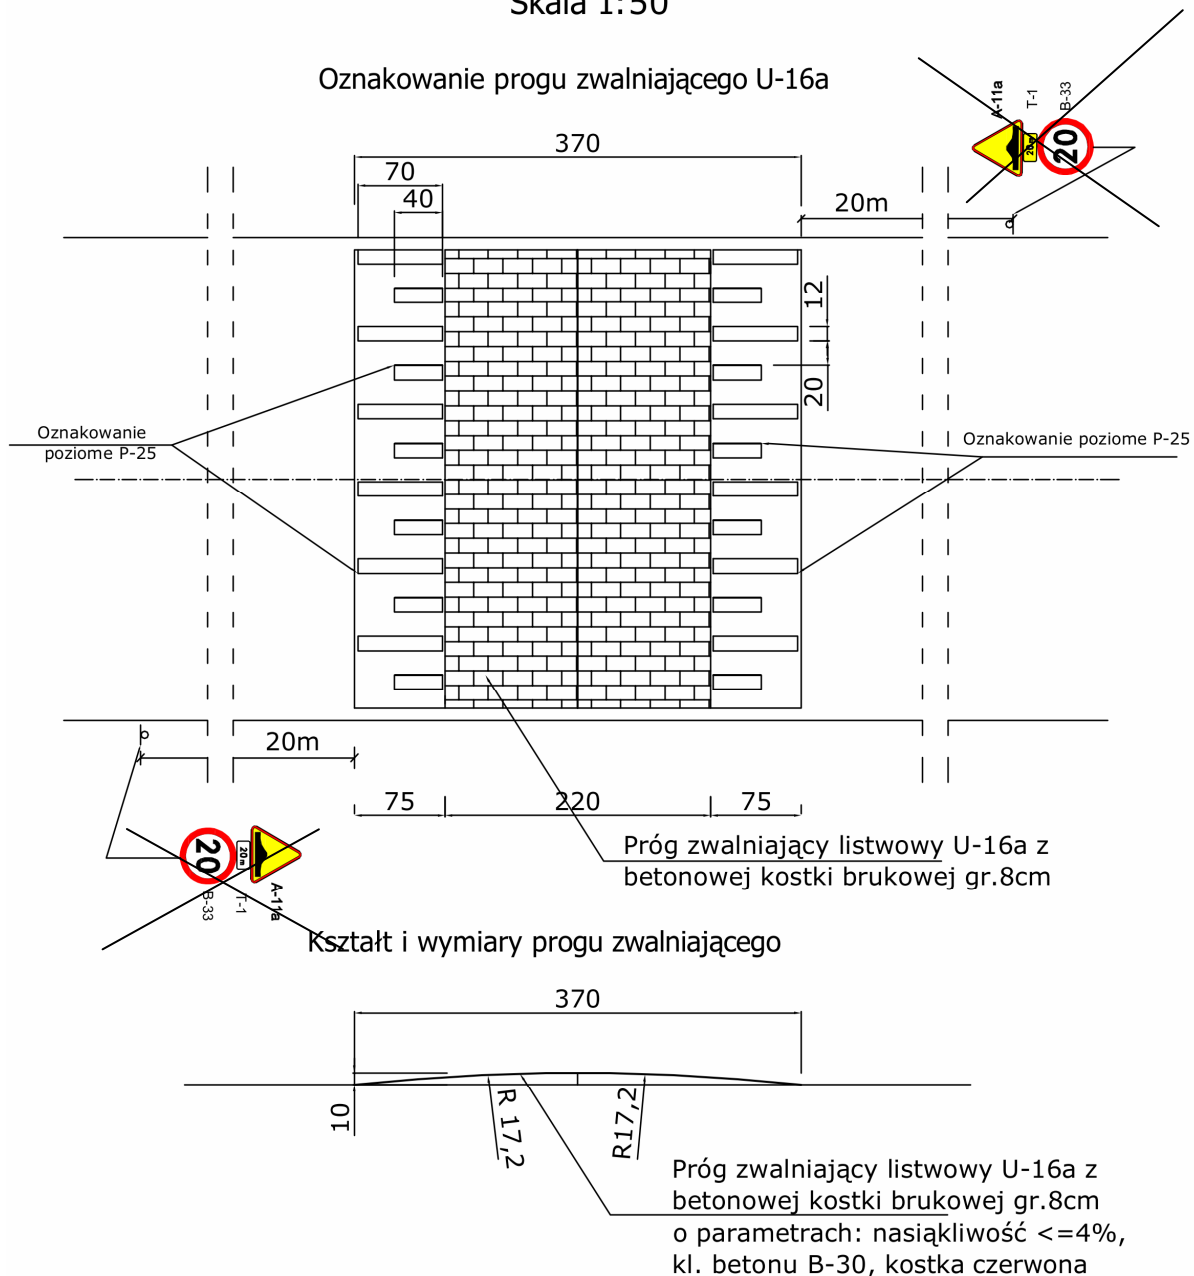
Skala 1:50

Oznakowanie progu zwalniającego U-16a

A-11a
T-1
B-33
20m
20

370
70
40
20m
12
20

Oznakowanie poziome P-25

Oznakowanie poziome P-25

20m
75
220
75

20
20m
B-33
T-1
A-11a

Próg zwalniający listwowy U-16a z betonowej kostki brukowej gr.8cm

Kształt i wymiary progu zwalniającego

370
10
R 17,2
R17,2

Próg zwalniający listwowy U-16a z betonowej kostki brukowej gr.8cm o parametrach: nasiąkliwość <=4%, kl. betonu B-30, kostka czerwona